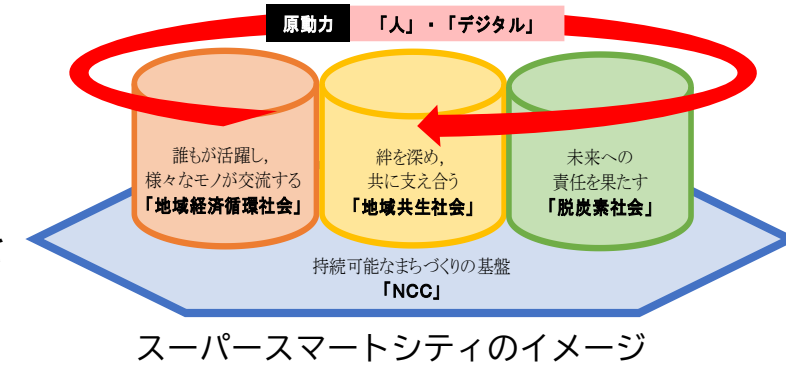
原動力　「人」・「デジタル」

誰もが活躍し，様々なモノが交流する
「地域経済循環社会」

絆を深め，共に支え合う
「地域共生社会」

未来への責任を果たす
「脱炭素社会」

持続可能なまちづくりの基盤
「NCC」

スーパースマートシティのイメージ